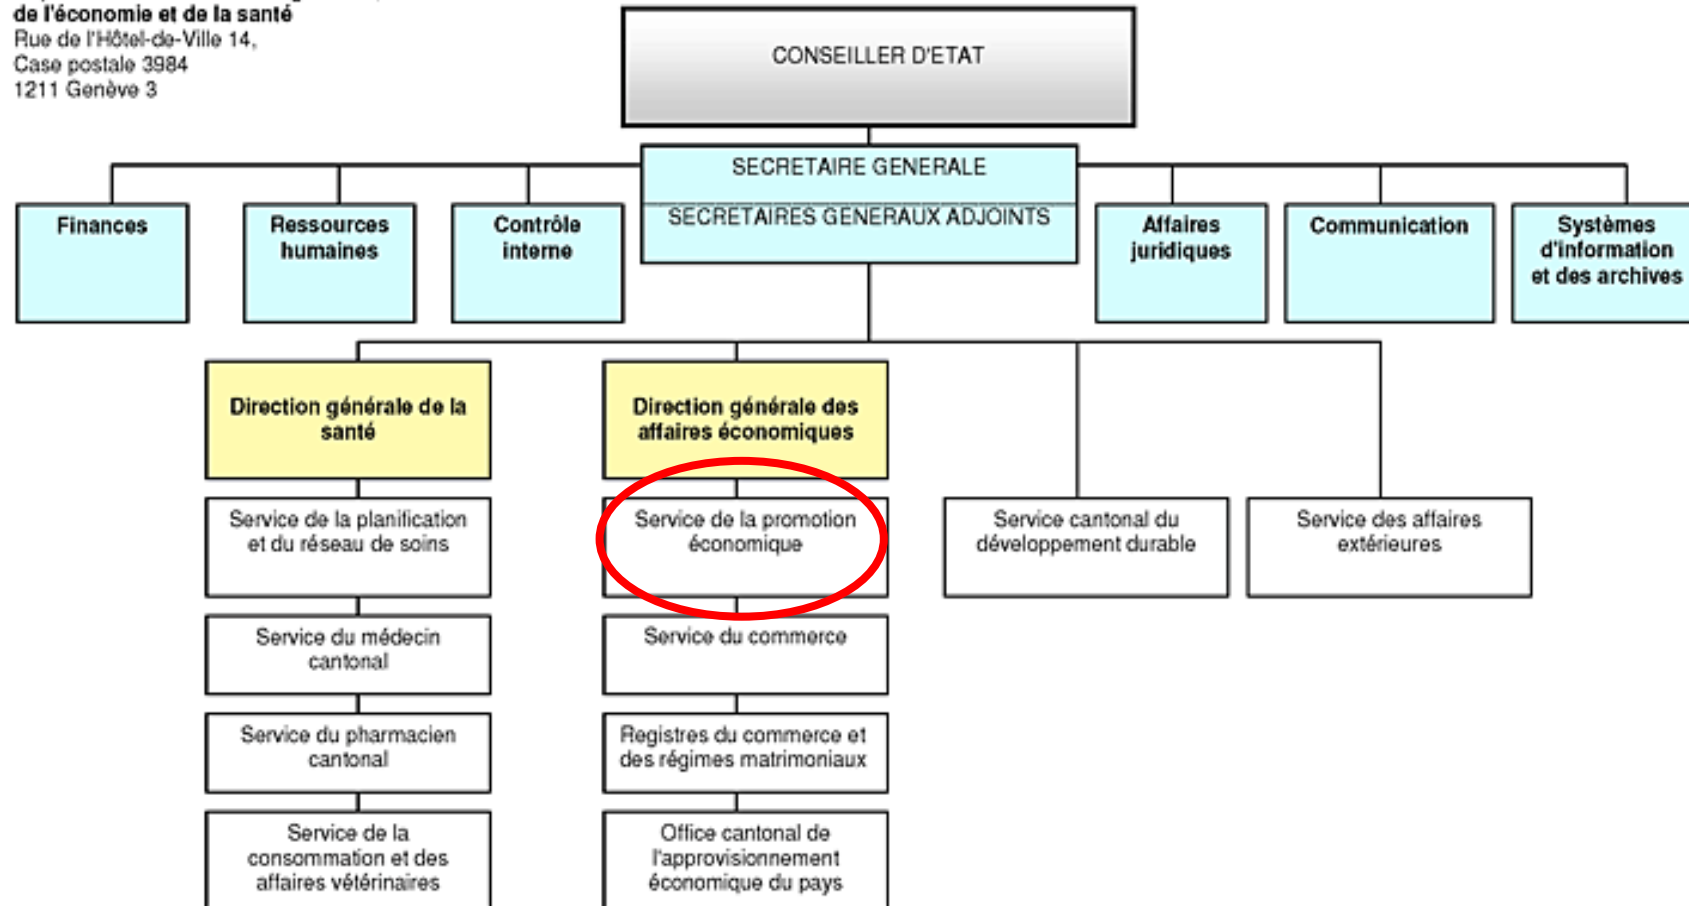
de l'économie et de la santé
Rue de l'Hôtel-de-Ville 14,
Case postale 3984
1211 Genève 3

CONSEILLER D'ETAT

SECRETAIRE GENERALE

SECRETAIRES GENERAUX ADJOINTS

Finances

Ressources humaines

Contrôle interne

Affaires juridiques

Communication

Systèmes d'information et des archives

Direction générale de la santé

Service de la planification et du réseau de soins

Service du médecin cantonal

Service du pharmacien cantonal

Service de la consommation et des affaires vétérinaires

Direction générale des affaires économiques

Service de la promotion économique

Service du commerce

Registres du commerce et des régimes matrimoniaux

Office cantonal de l'approvisionnement économique du pays

Service cantonal du développement durable

Service des affaires extérieures